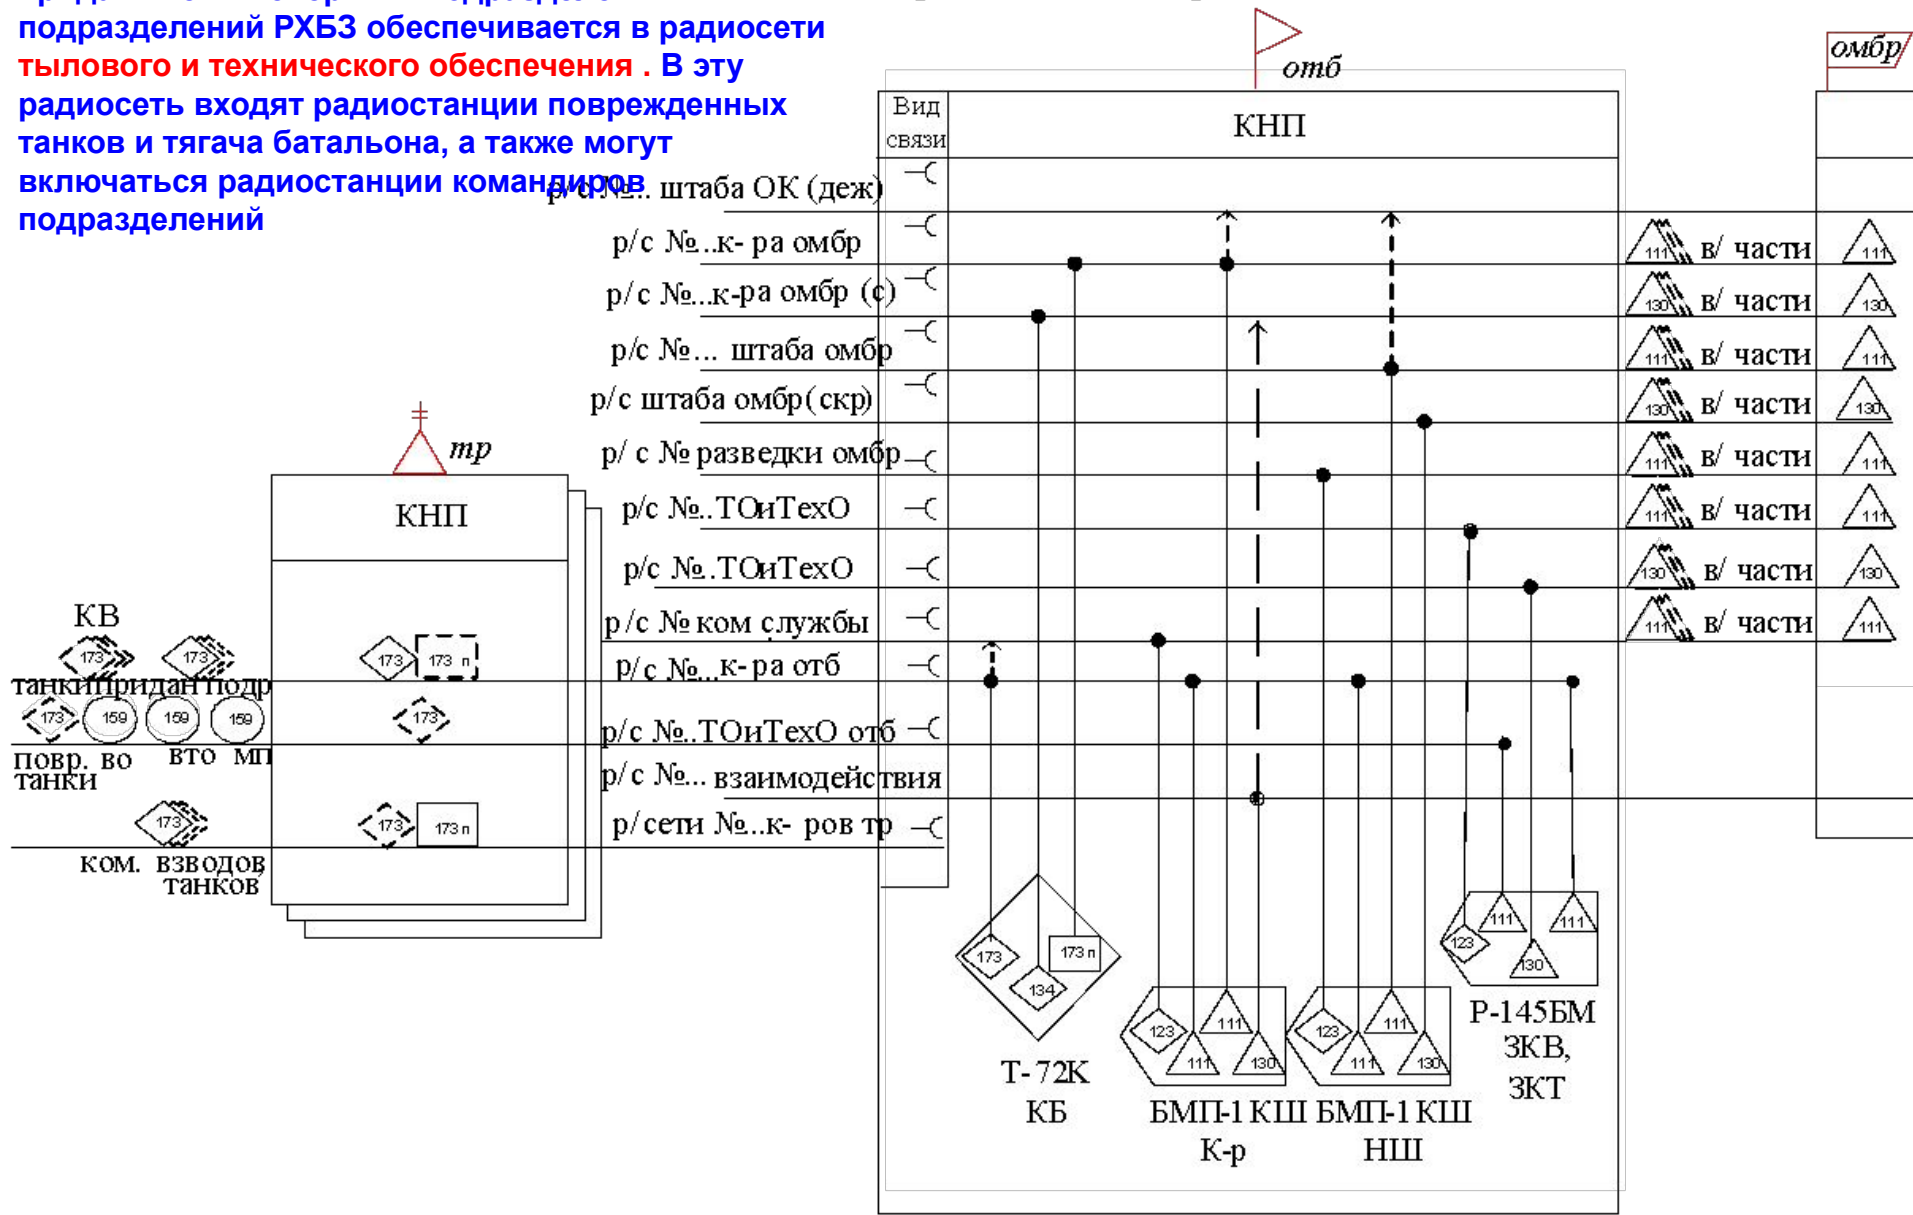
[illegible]
подразделений РХБЗ обеспечивается в радиосети тылового и технического обеспечения . В эту радиосеть входят радиостанции поврежденных танков и тягача батальона, а также могут включаться радиостанции командиров подразделений

отб
омбр
Вид связи
КНП
р/с №.. штаба ОК (деж)
р/с №..к- ра омбр
р/с №..к-ра омбр (с)
р/с №... штаба омбр
р/с штаба омбр(скр)
р/ с № разведки омбр
р/с №..ТОиТехО
р/с №..ТОиТехО
р/с № ком службы
р/с №...к- ра отб
р/с №..ТОиТехО отб
р/с №... взаимодействия
р/сети №..к- ров тр
111 в/ части 111
130 в/ части 130
111 в/ части 111
130 в/ части 130
111 в/ части 111
111 в/ части 111
130 в/ части 130
111 в/ части 111
тр
КНП
КВ
173 173
танки придан подр
173 159 159 159
повр. во танки
вто мп
173
ком. взводов танков
173 173 п
173
173 173 п
173 173 п 134
Т-72К КБ
123 111 111 130
БМП-1 КШ К-р
123 111 111 130
БМП-1 КШ НШ
123 111 111 130
Р-145БМ ЗКВ, ЗКТ